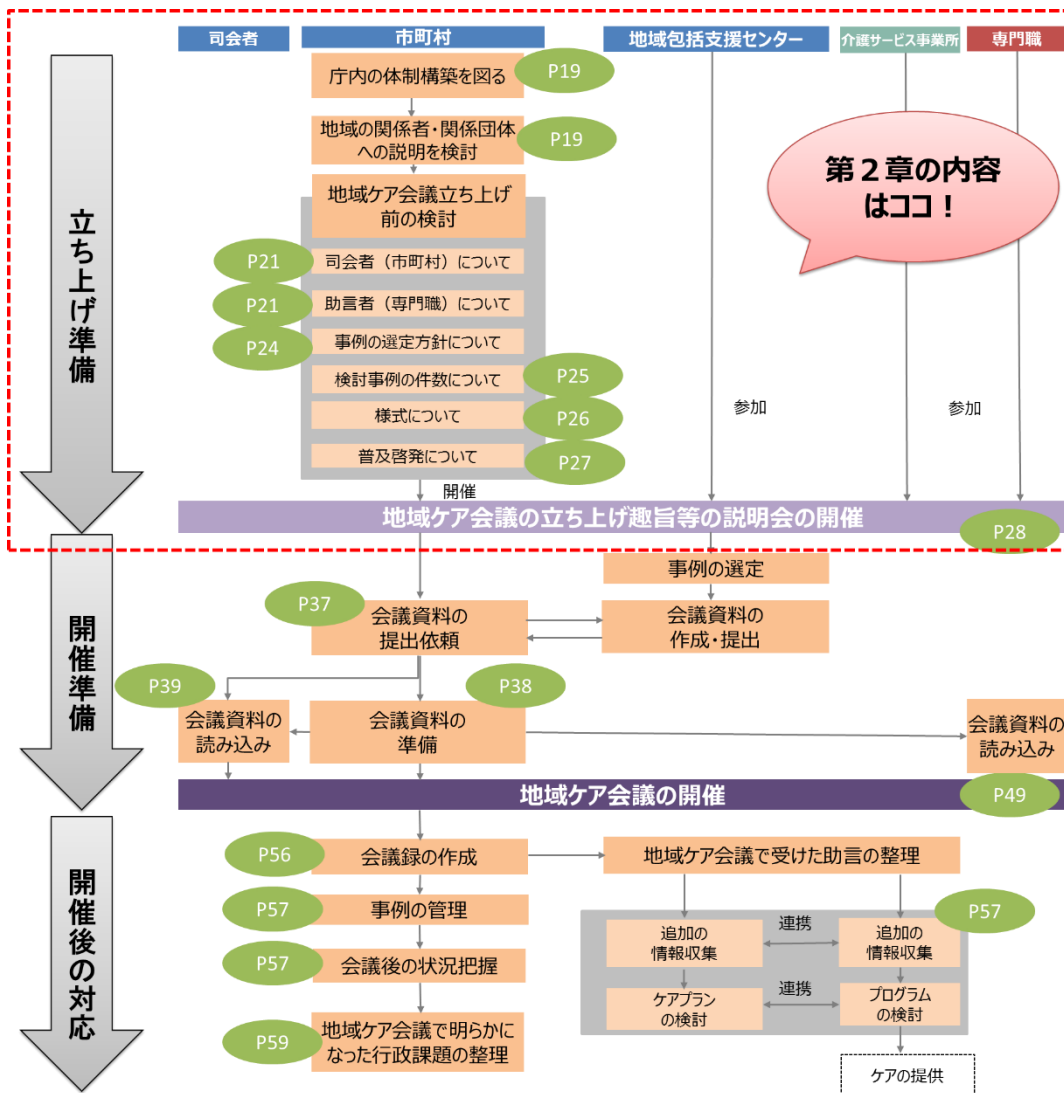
司会者
市町村
地域包括支援センター
介護サービス事業所
専門職

立ち上げ準備

庁内の体制構築を図る P19
地域の関係者・関係団体への説明を検討 P19
地域ケア会議立ち上げ前の検討
P21 司会者（市町村）について
P21 助言者（専門職）について
P24 事例の選定方針について
検討事例の件数について P25
様式について P26
普及啓発について P27

第２章の内容はココ！

参加
参加
開催

地域ケア会議の立ち上げ趣旨等の説明会の開催 P28

開催準備

事例の選定
P37 会議資料の提出依頼
会議資料の作成・提出
P39
P38
会議資料の読み込み
会議資料の準備
会議資料の読み込み

地域ケア会議の開催 P49

開催後の対応

P56 会議録の作成
地域ケア会議で受けた助言の整理
P57 事例の管理
P57 会議後の状況把握
P59 地域ケア会議で明らかになった行政課題の整理
追加の情報収集
連携
追加の情報収集
P57
ケアプランの検討
連携
プログラムの検討
ケアの提供